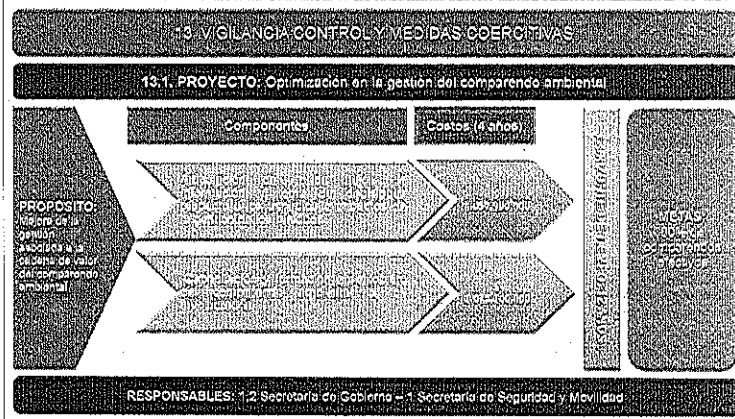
13. VIGILANCIA CONTROL Y MEDIDAS COERCITIVAS

13.1. PROYECTO: Optimización en la gestión del comparendo ambiental

Componentes

Costos (4 años)

PROPÓSITO: Mejora de la gestión asociada a la cadena de valor del comparendo ambiental.

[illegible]

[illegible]

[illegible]

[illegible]

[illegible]

METAS: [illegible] comparendo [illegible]

RESPONSABLES: 1.2 Secretaría de Gobierno – 1 Secretaría de Seguridad y Movilidad